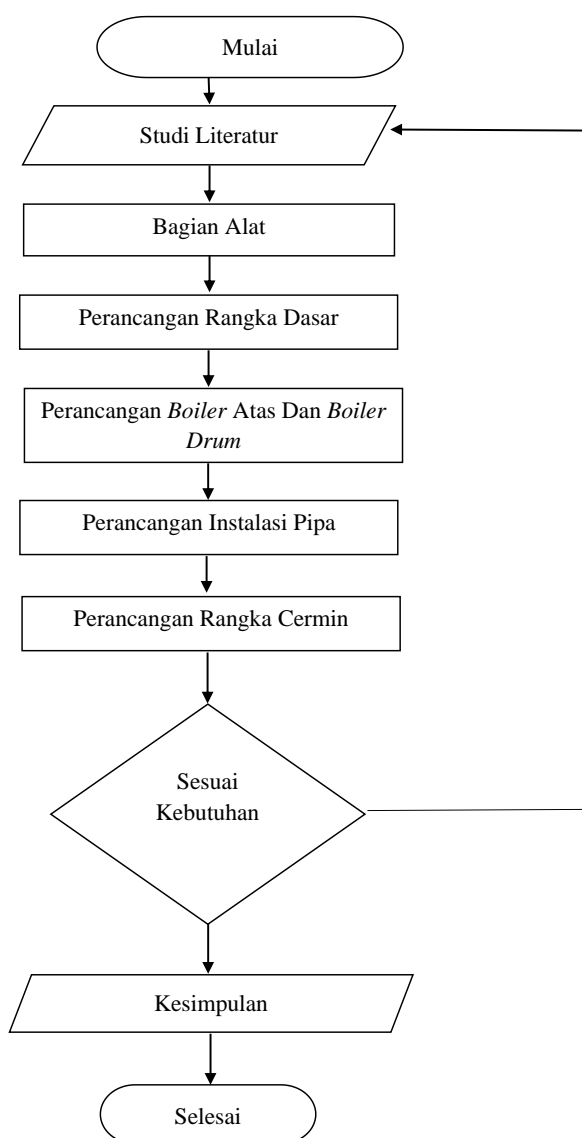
Mulai

Studi Literatur

Bagian Alat

Perancangan Rangka Dasar

Perancangan *Boiler* Atas Dan *Boiler Drum*

Perancangan Instalasi Pipa

Perancangan Rangka Cermin

Sesuai Kebutuhan

Kesimpulan

Selesai